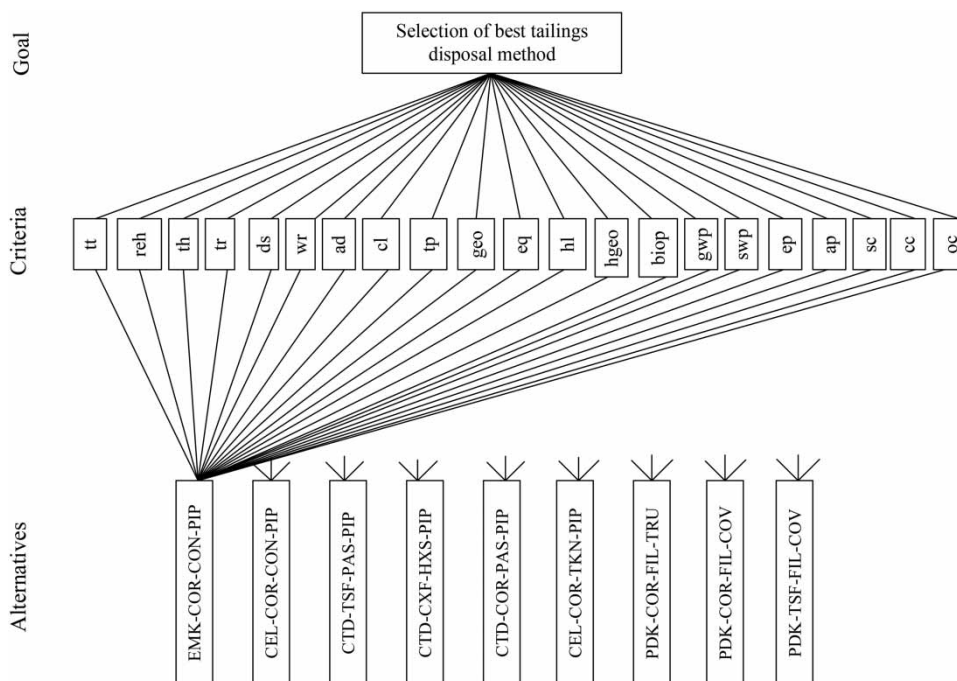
Goal

Selection of best tailings disposal method

Criteria

tt
reh
th
tr
ds
wr
ad
cl
tp
geo
eq
hl
hgeo
biop
gwp
swp
ep
ap
sc
cc
oc

Alternatives

EMK-COR-CON-PIP
CEL-COR-CON-PIP
CTD-TSF-PAS-PIP
CTD-CXF-HXS-PIP
CTD-COR-PAS-PIP
CEL-COR-TKN-PIP
PDK-COR-FIL-TRU
PDK-COR-FIL-COV
PDK-TSF-FIL-COV